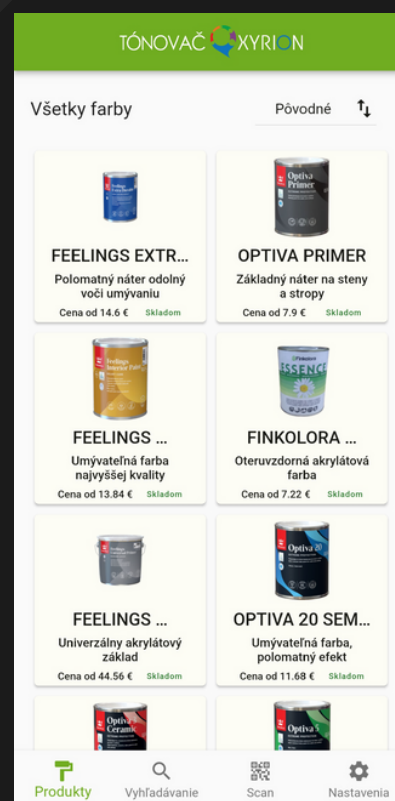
TÓNOVAČ XYRION

Všetky farby

Pôvodné

FEELINGS EXTR...
Polomatný náter odolný voči umývaniu
Cena od 14.6 € Skladom

OPTIVA PRIMER
Základný náter na steny a stropy
Cena od 7.9 € Skladom

FEELINGS ...
Umývateľná farba najvyššej kvality
Cena od 13.84 € Skladom

FINKOLORA ...
Oteruvzdorná akrylátová farba
Cena od 7.22 € Skladom

FEELINGS ...
Univerzálny akrylátový základ
Cena od 44.56 € Skladom

OPTIVA 20 SEM...
Umývateľná farba, polomatný efekt
Cena od 11.68 € Skladom

Produkty
Vyhľadávanie
Scan
Nastavenia